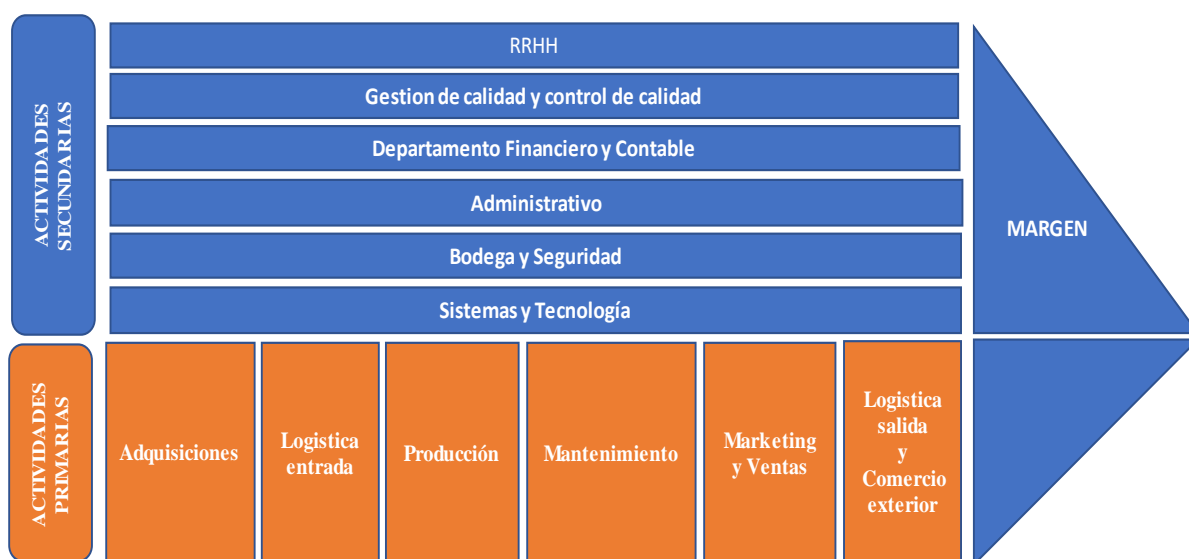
ACTIVIDADES SECUNDARIAS

RRHH

Gestion de calidad y control de calidad

Departamento Financiero y Contable

Administrativo

Bodega y Seguridad

Sistemas y Tecnología

MARGEN

ACTIVIDADES PRIMARIAS

Adquisiciones

Logistica entrada

Producción

Mantenimiento

Marketing y Ventas

Logistica salida y Comercio exterior